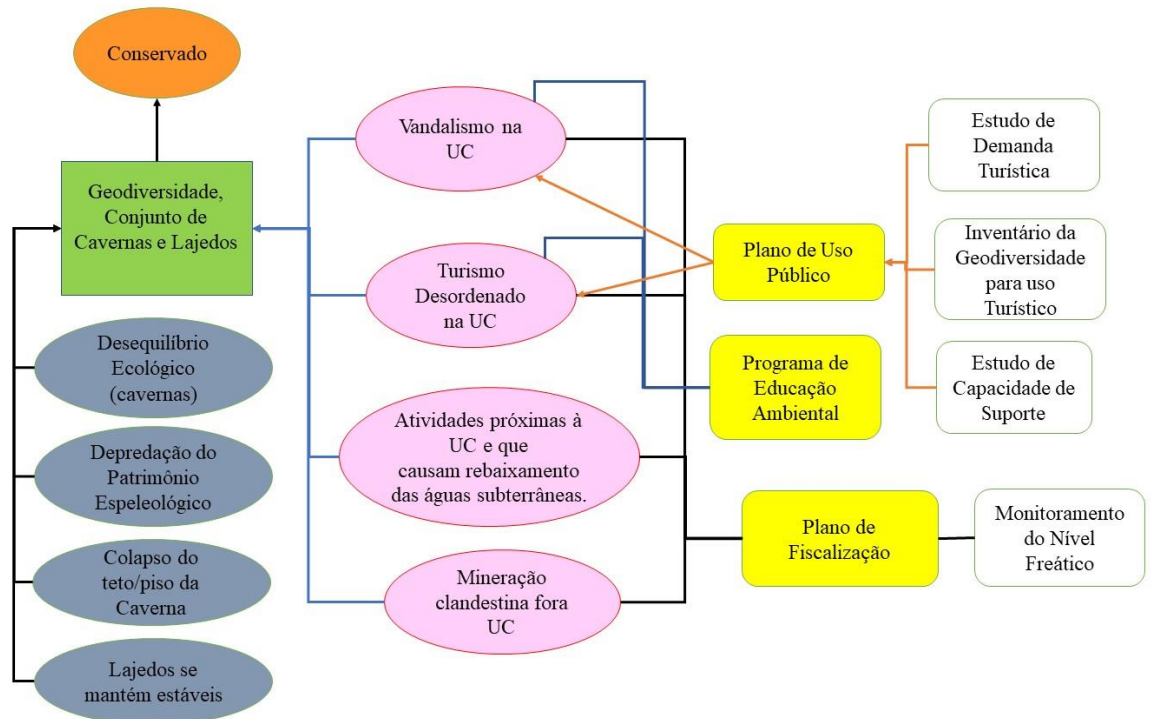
Conservado

Geodiversidade, Conjunto de Cavernas e Lajedos

Desequilíbrio Ecológico (cavernas)

Depredação do Patrimônio Espeleológico

Colapso do teto/piso da Caverna

Lajedos se mantém estáveis

Vandalismo na UC

Turismo Desordenado na UC

Atividades próximas à UC e que causam rebaixamento das águas subterrâneas.

Mineração clandestina fora UC

Plano de Uso Público

Programa de Educação Ambiental

Plano de Fiscalização

Estudo de Demanda Turística

Inventário da Geodiversidade para uso Turístico

Estudo de Capacidade de Suporte

Monitoramento do Nível Freático